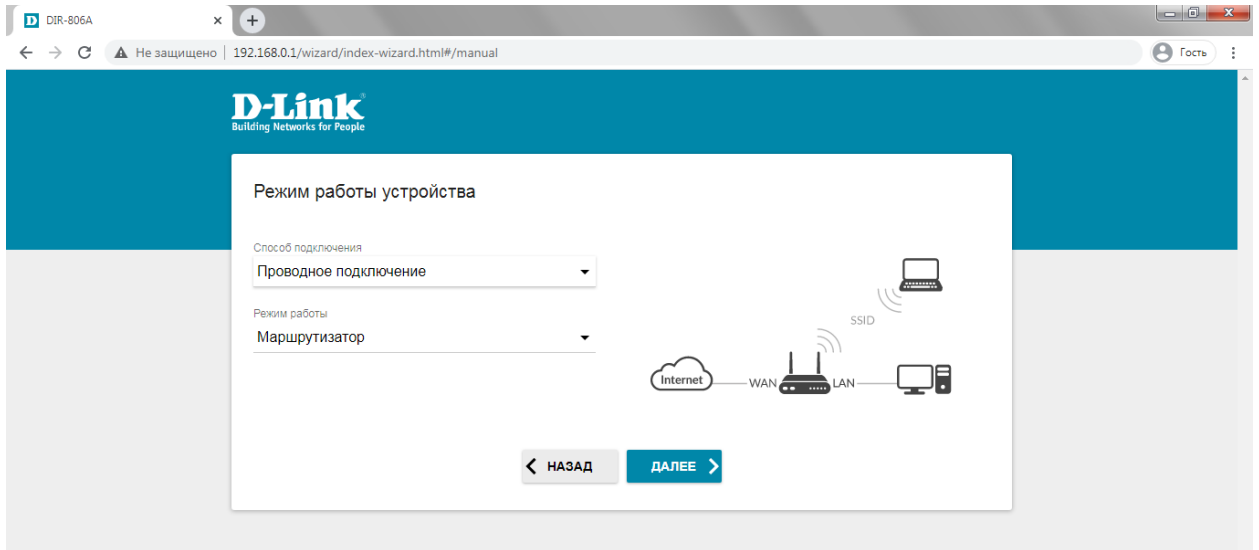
DIR-806A

Не защищено | 192.168.0.1/wizard/index-wizard.html#/manual

Гость

D-Link
Building Networks for People

Режим работы устройства

Способ подключения
Проводное подключение

Режим работы
Маршрутизатор

SSID
Internet
WAN
LAN

НАЗАД
ДАЛЕЕ